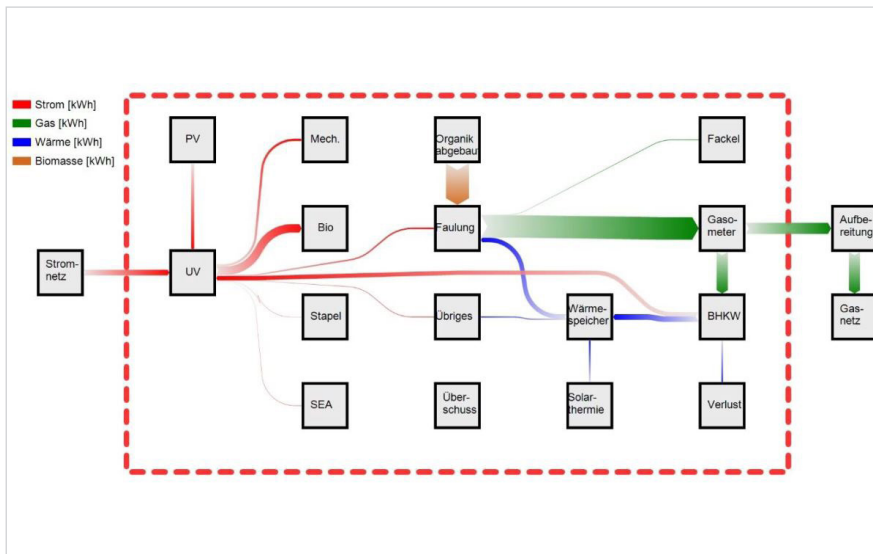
Strom [kWh]
Gas [kWh]
Wärme [kWh]
Biomasse [kWh]

PV

Mech.

Organik abgebaut

Fackel

Bio

Faulung

Gasometer

Aufbereitung

Stromnetz

UV

Stapel

Übriges

Wärmespeicher

BHKW

Gasnetz

SEA

Überschuss

Solarthermie

Verlust